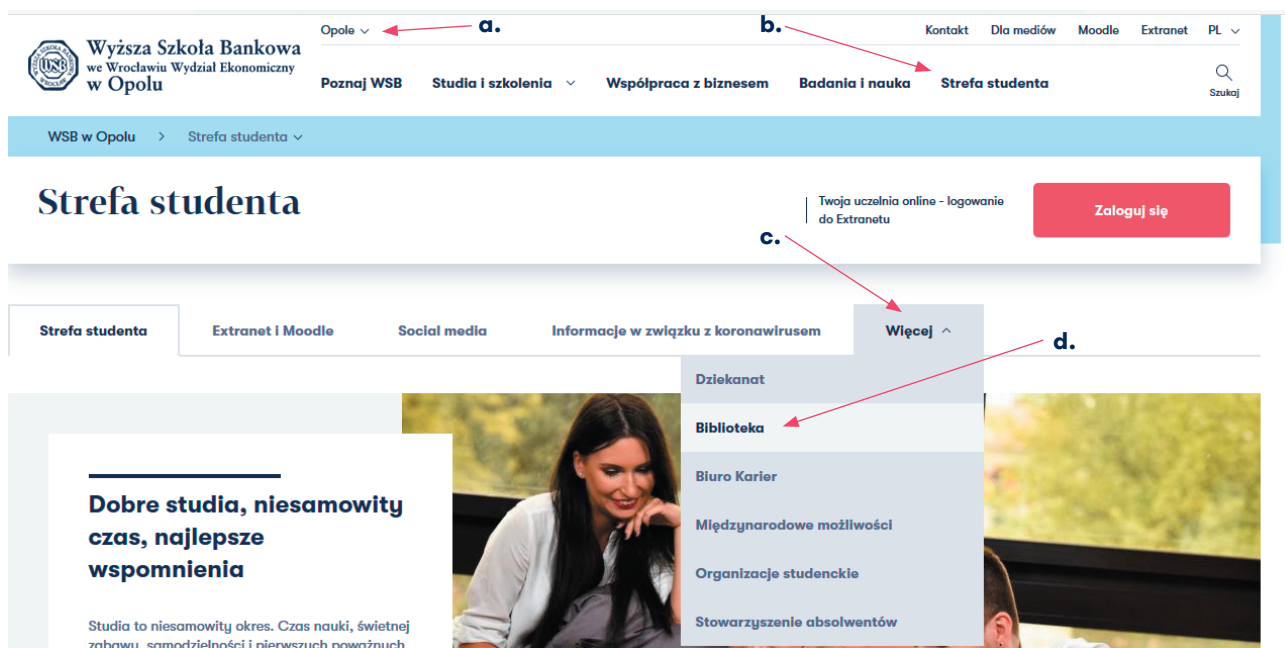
WSB WYŻSZA SZKOŁA BANKOWA

Wyższa Szkoła Bankowa we Wrocławiu Wydział Ekonomiczny w Opolu

Opole

a.

b.

Kontakt Dla mediów Moodle Extranet PL

Poznaj WSB Studia i szkolenia Współpraca z biznesem Badania i nauka Strefa studenta

Szukaj

WSB w Opolu > Strefa studenta

Strefa studenta

Twoja uczelnia online - logowanie do Extranetu

Zaloguj się

c.

Strefa studenta Extranet i Moodle Social media Informacje w związku z koronawirusem Więcej

d.

Dziekanat
Biblioteka
Biuro Karier
Międzynarodowe możliwości
Organizacje studenckie
Stowarzyszenie absolwentów

Dobre studia, niesamowity czas, najlepsze wspomnienia

Studia to niesamowity okres. Czas nauki, świetnej zabawy, samodzielności i pierwszych poważnych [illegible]